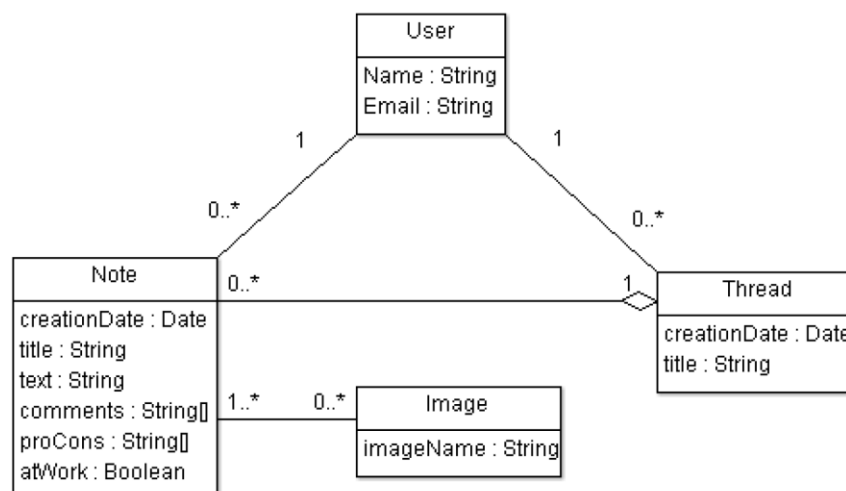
User
Name : String
Email : String

1
1
0..*
0..*

Note
creationDate : Date
title : String
text : String
comments : String[]
proCons : String[]
atWork : Boolean

0..*
1

Thread
creationDate : Date
title : String

1..*
0..*

Image
imageName : String